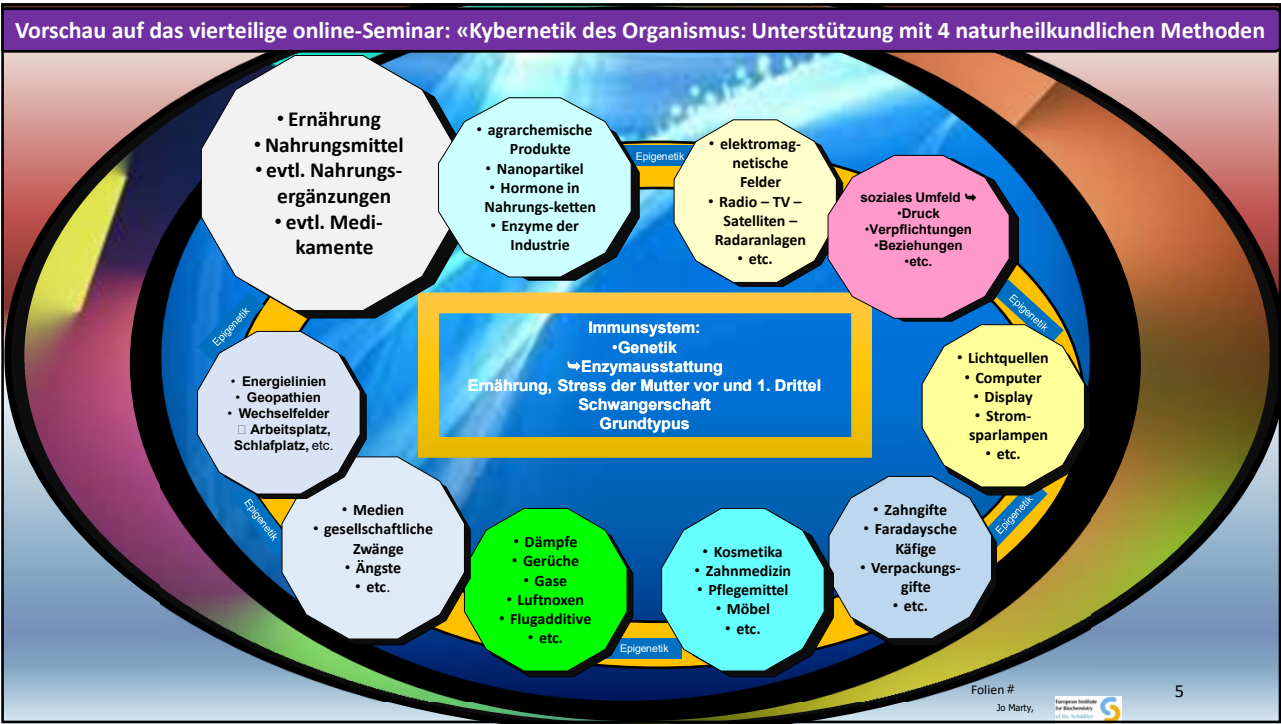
Vorschau auf das vierteilige online-Seminar: «Kybernetik des Organismus: Unterstützung mit 4 naturheilkundlichen Methoden

• Ernährung
• Nahrungsmittel
• evtl. Nahrungsergänzungen
• evtl. Medikamente

• agrarchemische Produkte
• Nanopartikel
• Hormone in Nahrungs-ketten
• Enzyme der Industrie

Epigenetik

• elektromagnetische Felder
• Radio – TV – Satelliten – Radaranlagen
• etc.

soziales Umfeld ➥
•Druck
•Verpflichtungen
•Beziehungen
•etc.

Epigenetik

Epigenetik

Immunsystem:
•Genetik
➥Enzymausstattung
Ernährung, Stress der Mutter vor und 1. Drittel Schwangerschaft
Grundtypus

• Lichtquellen
• Computer
• Display
• Stromsparlampen
• etc.

• Energielinien
• Geopathien
• Wechselfelder
 Arbeitsplatz, Schlafplatz, etc.

Epigenetik

• Medien
• gesellschaftliche Zwänge
• Ängste
• etc.

• Dämpfe
• Gerüche
• Gase
• Luftnoxen
• Flugadditive
• etc.

Epigenetik

• Kosmetika
• Zahnmedizin
• Pflegemittel
• Möbel
• etc.

• Zahngifte
• Faradaysche Käfige
• Verpackungsgifte
• etc.

Epigenetik

Folien #
Jo Marty,
European Institute for Biochemistry of Dr. Schüßler
5